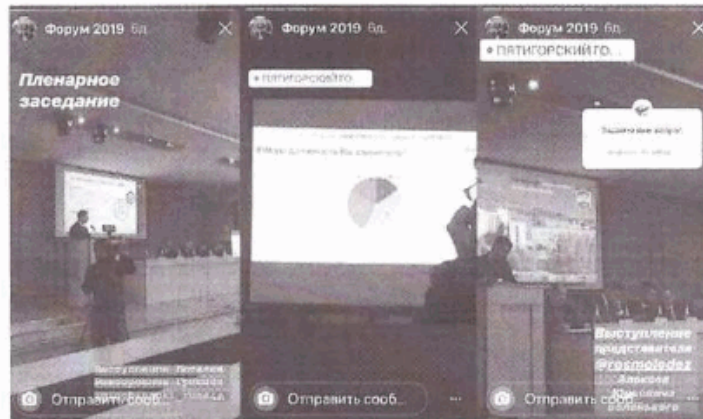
Форум 2019 6д.

Пленарное заседание

Выступление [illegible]

Отправить сооб...

Форум 2019 6д.

ПЯТИГОРСКИЙГО...

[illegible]

Отправить сооб...

Форум 2019 6д.

ПЯТИГОРСКИЙ ГО...

Задайте мне вопрос

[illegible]

Выступление представителя @rosmolodez Алексея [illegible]

Отправить сооб...